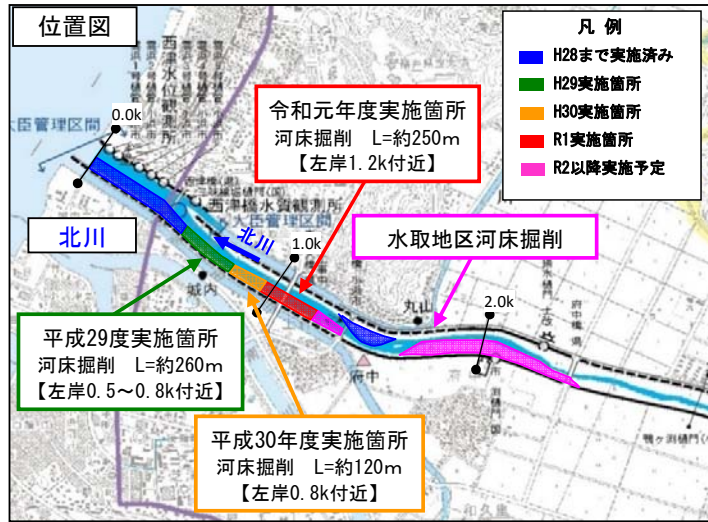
位置図

凡 例
H28まで実施済み
H29実施箇所
H30実施箇所
R1実施箇所
R2以降実施予定

令和元年度実施箇所
河床掘削 L=約250m
【左岸1.2k付近】

大臣管理区間
0.0k
西津水位観測所
西津橋水質観測所
大臣管理区間
北川
北川
1.0k
水取地区河床掘削
丸山
2.0k
城内
府中

平成29度実施箇所
河床掘削 L=約260m
【左岸0.5～0.8k付近】

平成30年度実施箇所
河床掘削 L=約120m
【左岸0.8k付近】